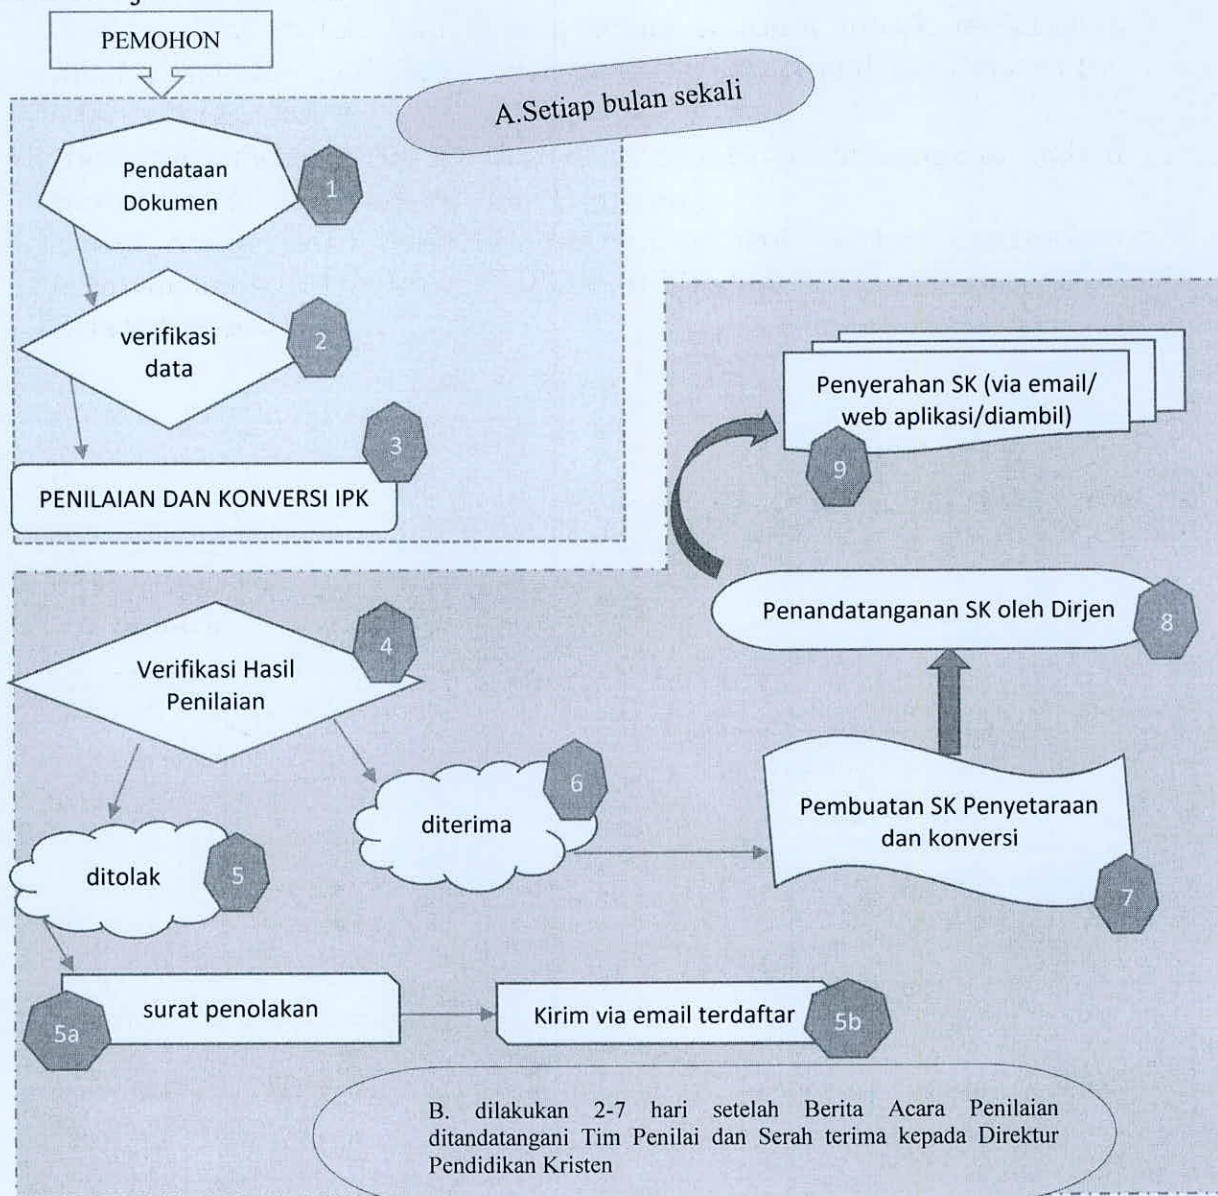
PEMOHON

A.Setiap bulan sekali

Pendataan Dokumen

1

verifikasi data

2

3

PENILAIAN DAN KONVERSI IPK

Penyerahan SK (via email/ web aplikasi/diambil)

9

Penandatanganan SK oleh Dirjen

8

Verifikasi Hasil Penilaian

4

diterima

6

Pembuatan SK Penyetaraan dan konversi

7

ditolak

5

5a

surat penolakan

Kirim via email terdaftar

5b

B. dilakukan 2-7 hari setelah Berita Acara Penilaian ditandatangani Tim Penilai dan Serah terima kepada Direktur Pendidikan Kristen